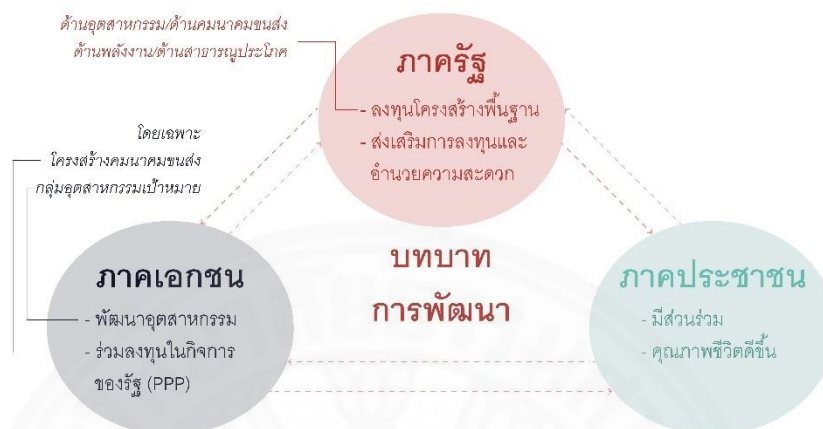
ด้านอุตสาหกรรม/ด้านคมนาคมขนส่ง
ด้านพลังงาน/ด้านสาธารณูประโภค

ภาครัฐ
- ลงทุนโครงสร้างพื้นฐาน
- ส่งเสริมการลงทุนและอำนวยความสะดวก

โดยเฉพาะ
โครงสร้างคมนาคมขนส่ง
กลุ่มอุตสาหกรรมเป้าหมาย

ภาคเอกชน
- พัฒนาอุตสาหกรรม
- ร่วมลงทุนในกิจการของรัฐ (PPP)

บทบาท
การพัฒนา

ภาคประชาชน
- มีส่วนร่วม
- คุณภาพชีวิตดีขึ้น